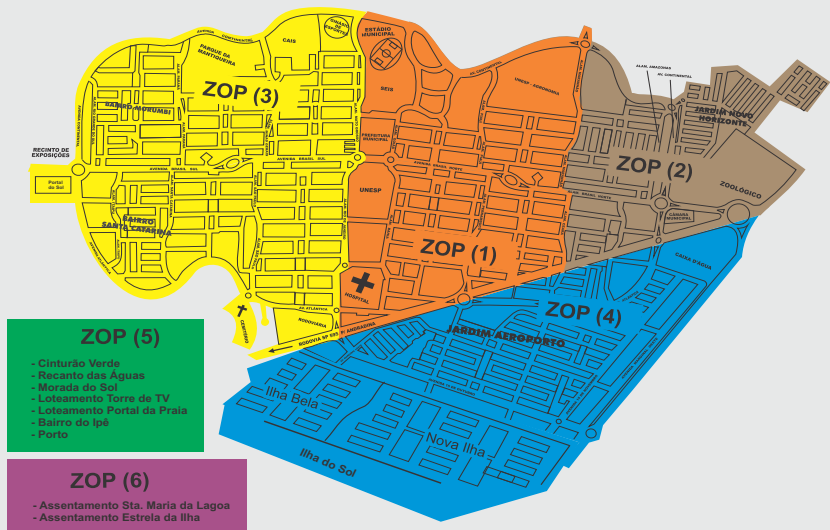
ZOP (3)

ZOP (1)

ZOP (2)

ZOP (4)

RECINTO DE EXPOSIÇÕES

Portal do Sol

BAIRRO MORUMBI

BAIRRO SANTA CATARINA

PARQUE DA MANTIQUEIRA

CAIS

ESTÁDIO MUNICIPAL

PREFEITURA MUNICIPAL

UNESP

HOSPITAL

CEMITÉRIO

AVENIDA BRASIL SUL

AVENIDA BRASIL NORTE

AV. CONTINENTAL

ALAM. AMAZONAS

JARDIM NOVO HORIZONTE

ZOOLÓGICO

CÂMARA MUNICIPAL

CAIXA D'ÁGUA

JARDIM AEROPORTO

RODOVIA SP 595 - R. ANDRADINA

RODOVIÁRIA

Ilha Bela

Nova Ilha

Ilha do Sol

ZOP (5)

- Cinturão Verde
- Recanto das Águas
- Morada do Sol
- Loteamento Torre de TV
- Loteamento Portal da Praia
- Bairro do Ipê
- Porto

ZOP (6)

- Assentamento Sta. Maria da Lagoa
- Assentamento Estrela da Ilha